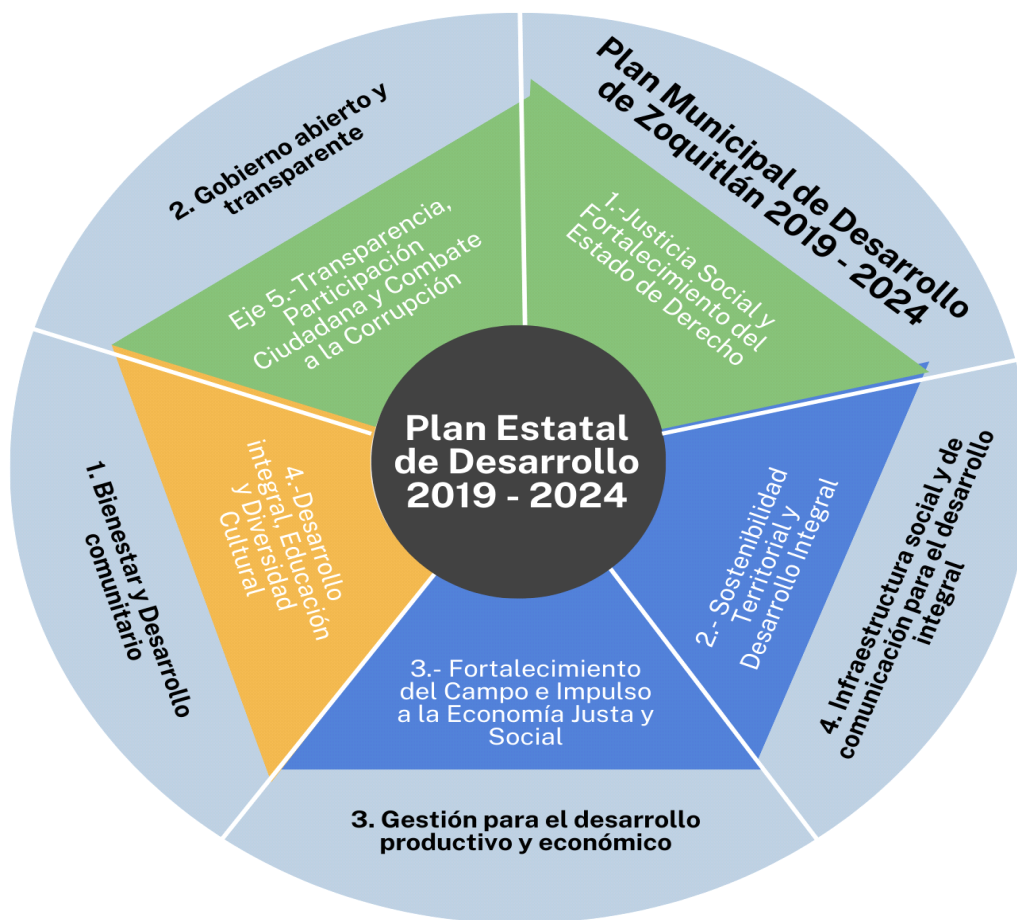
Plan Municipal de Desarrollo de Zoquitlán 2019 - 2024

2. Gobierno abierto y transparente

Eje 5.-Transparencia, Participación Ciudadana y Combate a la Corrupción

1.-Justicia Social y Fortalecimiento del Estado de Derecho

Plan Estatal de Desarrollo 2019 - 2024

1. Bienestar y Desarrollo comunitario

4.-Desarrollo integral, Educación y Diversidad Cultural

2.- Sostenibilidad Territorial y Desarrollo Integral

4. Infraestructura social y de comunicación para el desarrollo integral

3.- Fortalecimiento del Campo e Impulso a la Economía Justa y Social

3. Gestión para el desarrollo productivo y económico